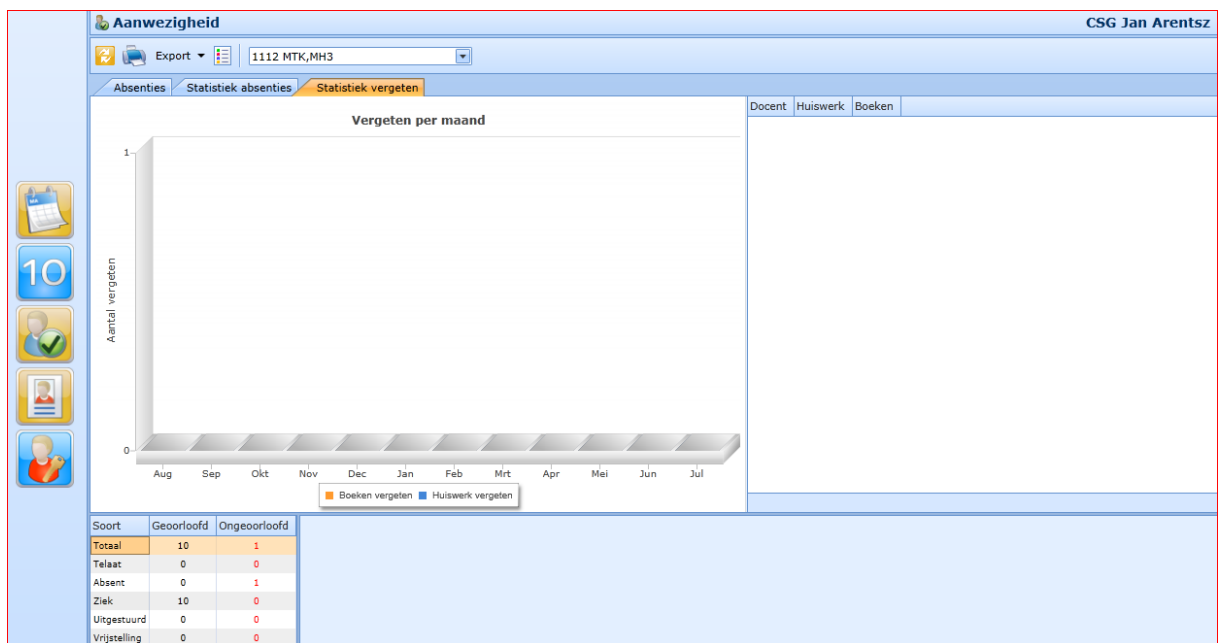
Aanwezigheid

CSG Jan Arentsz

Export ▾

1112 MTK,MH3

Absenties | Statistiek absenties | Statistiek vergeten

Vergeten per maand

1

0

Aantal vergeten

Aug Sep Okt Nov Dec Jan Feb Mrt Apr Mei Jun Jul

Boeken vergeten  Huiswerk vergeten

| Docent | Huiswerk | Boeken |
|---|---|---|

10

| Soort | Geoorloofd | Ongeoorloofd |
|---|---|---|
| Totaal | 10 | 1 |
| Telaat | 0 | 0 |
| Absent | 0 | 1 |
| Ziek | 10 | 0 |
| Uitgestuurd | 0 | 0 |
| Vrijstelling | 0 | 0 |